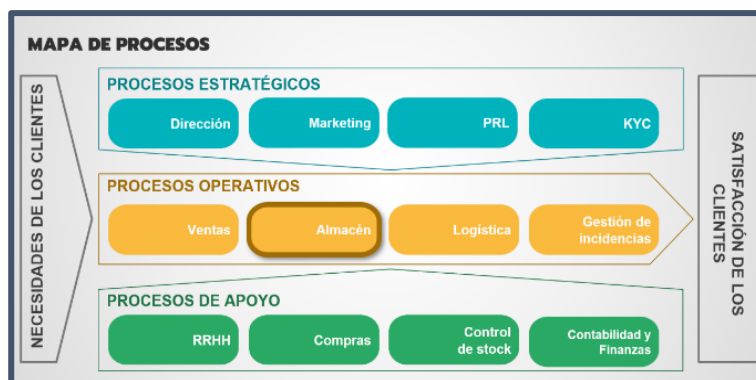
MAPA DE PROCESOS

NECESIDADES DE LOS CLIENTES

PROCESOS ESTRATÉGICOS

Dirección

Marketing

PRL

KYC

PROCESOS OPERATIVOS

Ventas

Almacén

Logística

Gestión de incidencias

PROCESOS DE APOYO

RRHH

Compras

Control de stock

Contabilidad y Finanzas

SATISFACCIÓN DE LOS CLIENTES